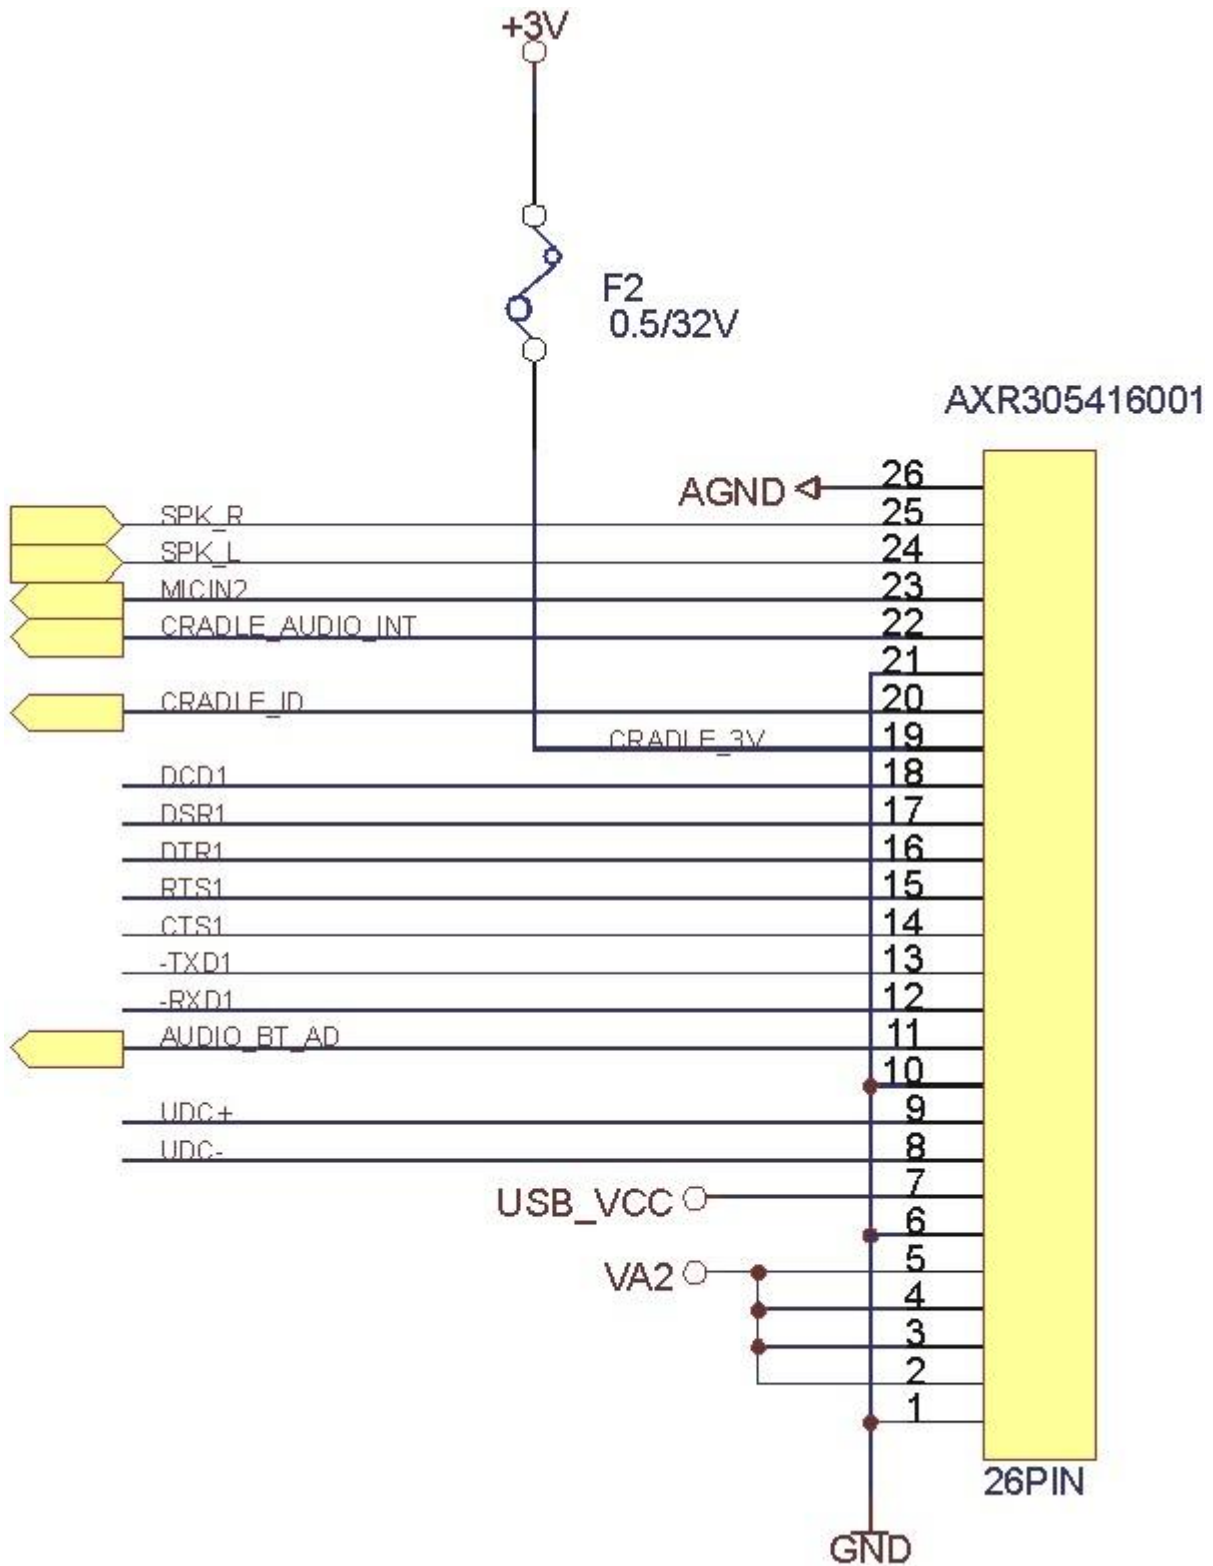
+3V

F2
0.5/32V

AXR305416001

AGND

26
25
24
23
22
21
20
19
18
17
16
15
14
13
12
11
10
9
8
7
6
5
4
3
2
1

SPK_R
SPK_L
MICIN2
CRADLE_AUDIO_INT
CRADLE_ID
CRADLE_3V
DCD1
DSR1
DTR1
RTS1
CTS1
-TXD1
-RXD1
AUDIO_BT_AD
UDC+
UDC-
USB_VCC
VA2

26PIN

GND